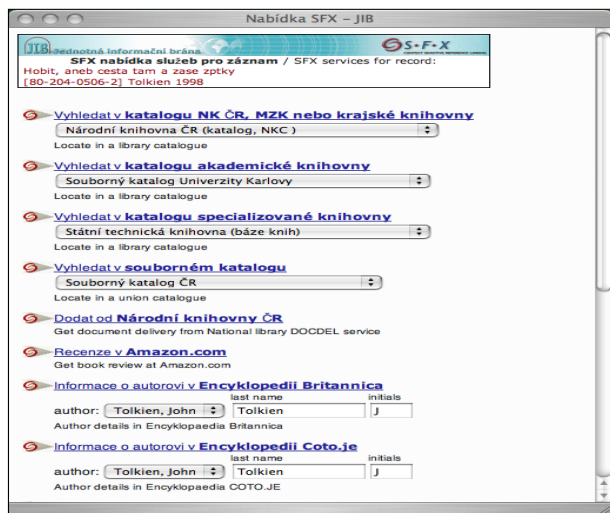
Nabídka SFX - JIB

JIB Jednotná informační brána
S·F·X

SFX nabídka služeb pro záznam / SFX services for record:
Hobit, aneb cesta tam a zase zptky
[80-204-0506-2] Tolkien 1998

Vyhledat v katalogu NK ČR, MZK nebo krajské knihovny
Národní knihovna ČR (katalog, NKC )
Locate in a library catalogue

Vyhledat v katalogu akademické knihovny
Souborný katalog Univerzity Karlovy
Locate in a library catalogue

Vyhledat v katalogu specializované knihovny
Státní technická knihovna (báze knih)
Locate in a library catalogue

Vyhledat v souborném katalogu
Souborný katalog ČR
Locate in a union catalogue

Dodat od Národní knihovny ČR
Get document delivery from National library DOCDEL service

Recenze v Amazon.com
Get book review at Amazon.com

Informace o autorovi v Encyklopedii Britannica
author: Tolkien, John last name Tolkien initials J
Author details in Encyklopaedia Britannica

Informace o autorovi v Encyklopedii Coto.je
author: Tolkien, John last name Tolkien initials J
Author details in Encyklopaedia COTO.JE